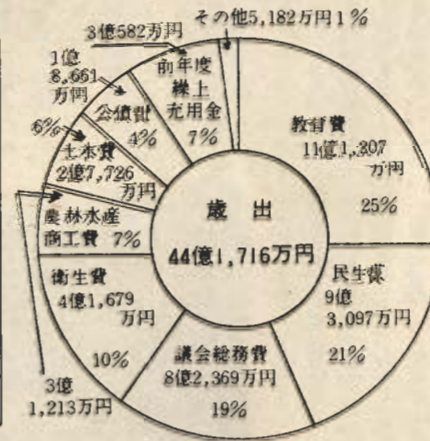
3億582万円
その他5,182万円 1%

1億
8,661
万円

前年度
繰上
充用金
7%

公債費
4%

6%

土木費
2億7,726
万円

教育費
11億1,307
万円

25%

歳出
44億1,716万円

農林水産
商工費 7%

衛生費
4億1,679
万円

10%

民生費
9億
3,097万円

21%

議会総務費
8億2,369万円

19%

3億
1,213万円